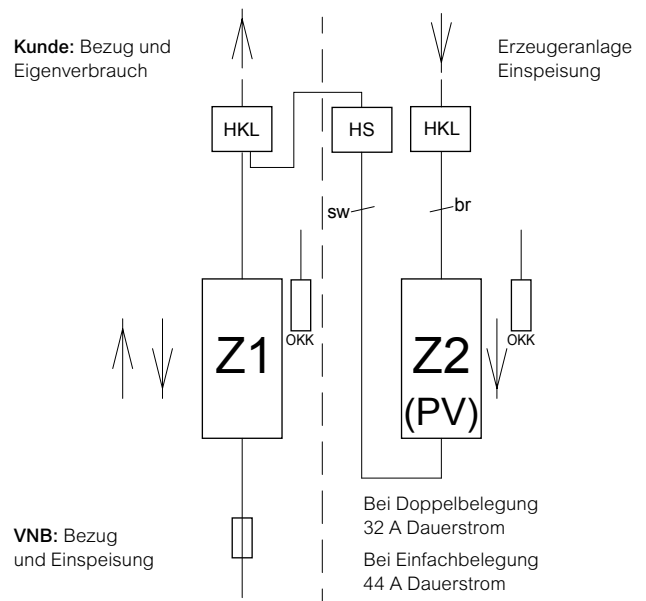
Kunde: Bezug und Eigenverbrauch

Erzeugeranlage Einspeisung

HKL

HS

HKL

sw

br

Z1

OKK

Z2
(PV)

OKK

VNB: Bezug und Einspeisung

Bei Doppelbelegung
32 A Dauerstrom

Bei Einfachbelegung
44 A Dauerstrom